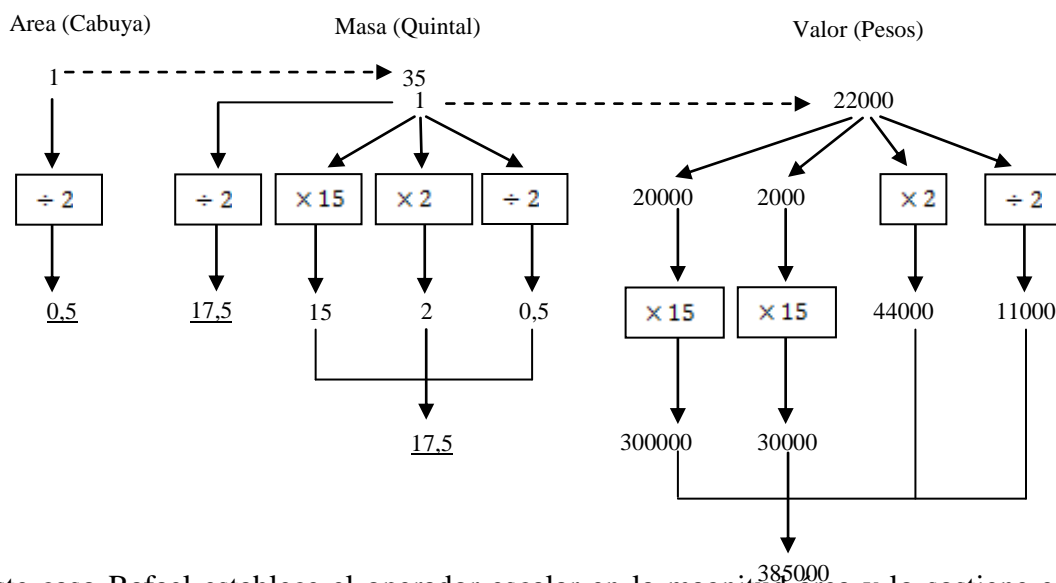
Area (Cabuya)

Masa (Quintal)

Valor (Pesos)

1

35

1

22000

÷ 2

÷ 2

× 15

× 2

÷ 2

20000

2000

× 2

÷ 2

0,5

17,5

15

2

0,5

× 15

× 15

44000

11000

17,5

300000

30000

385000

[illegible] caso Rafael establece el operador escalar en la magnitud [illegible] y lo gestiona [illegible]